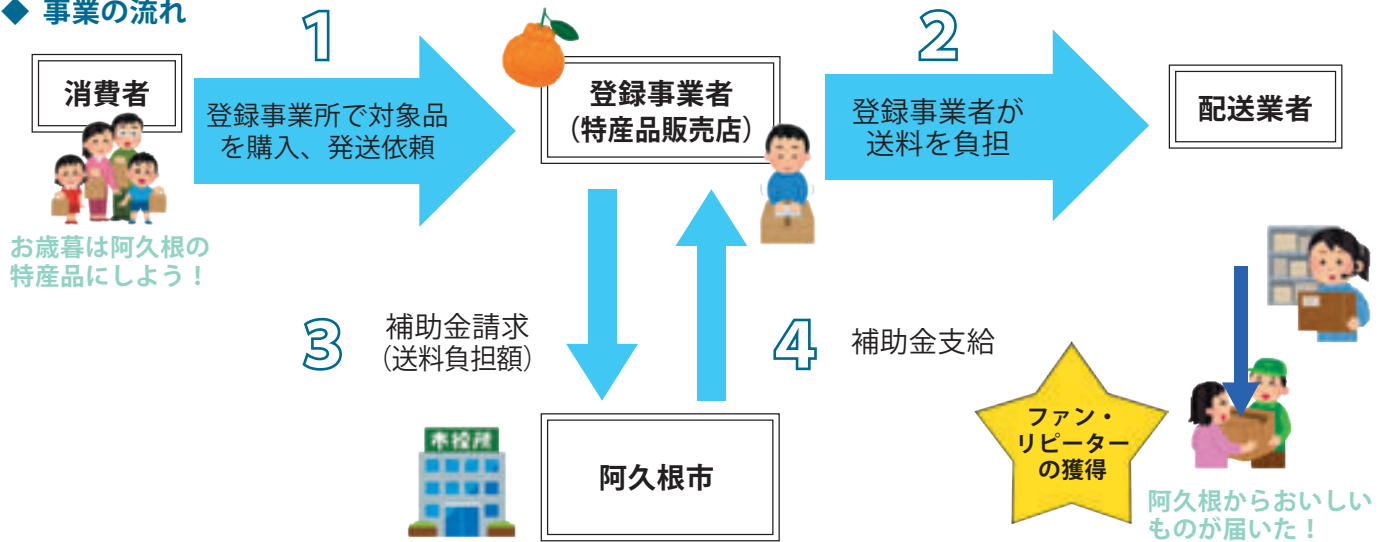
◆ 事業の流れ

消費者

お歳暮は阿久根の特産品にしよう！

1

登録事業所で対象品を購入、発送依頼

登録事業者
(特産品販売店)

2

登録事業者が送料を負担

配送業者

3

補助金請求
(送料負担額)

4

補助金支給

市役所

阿久根市

ファン・リピーターの獲得

阿久根からおいしいものが届いた！